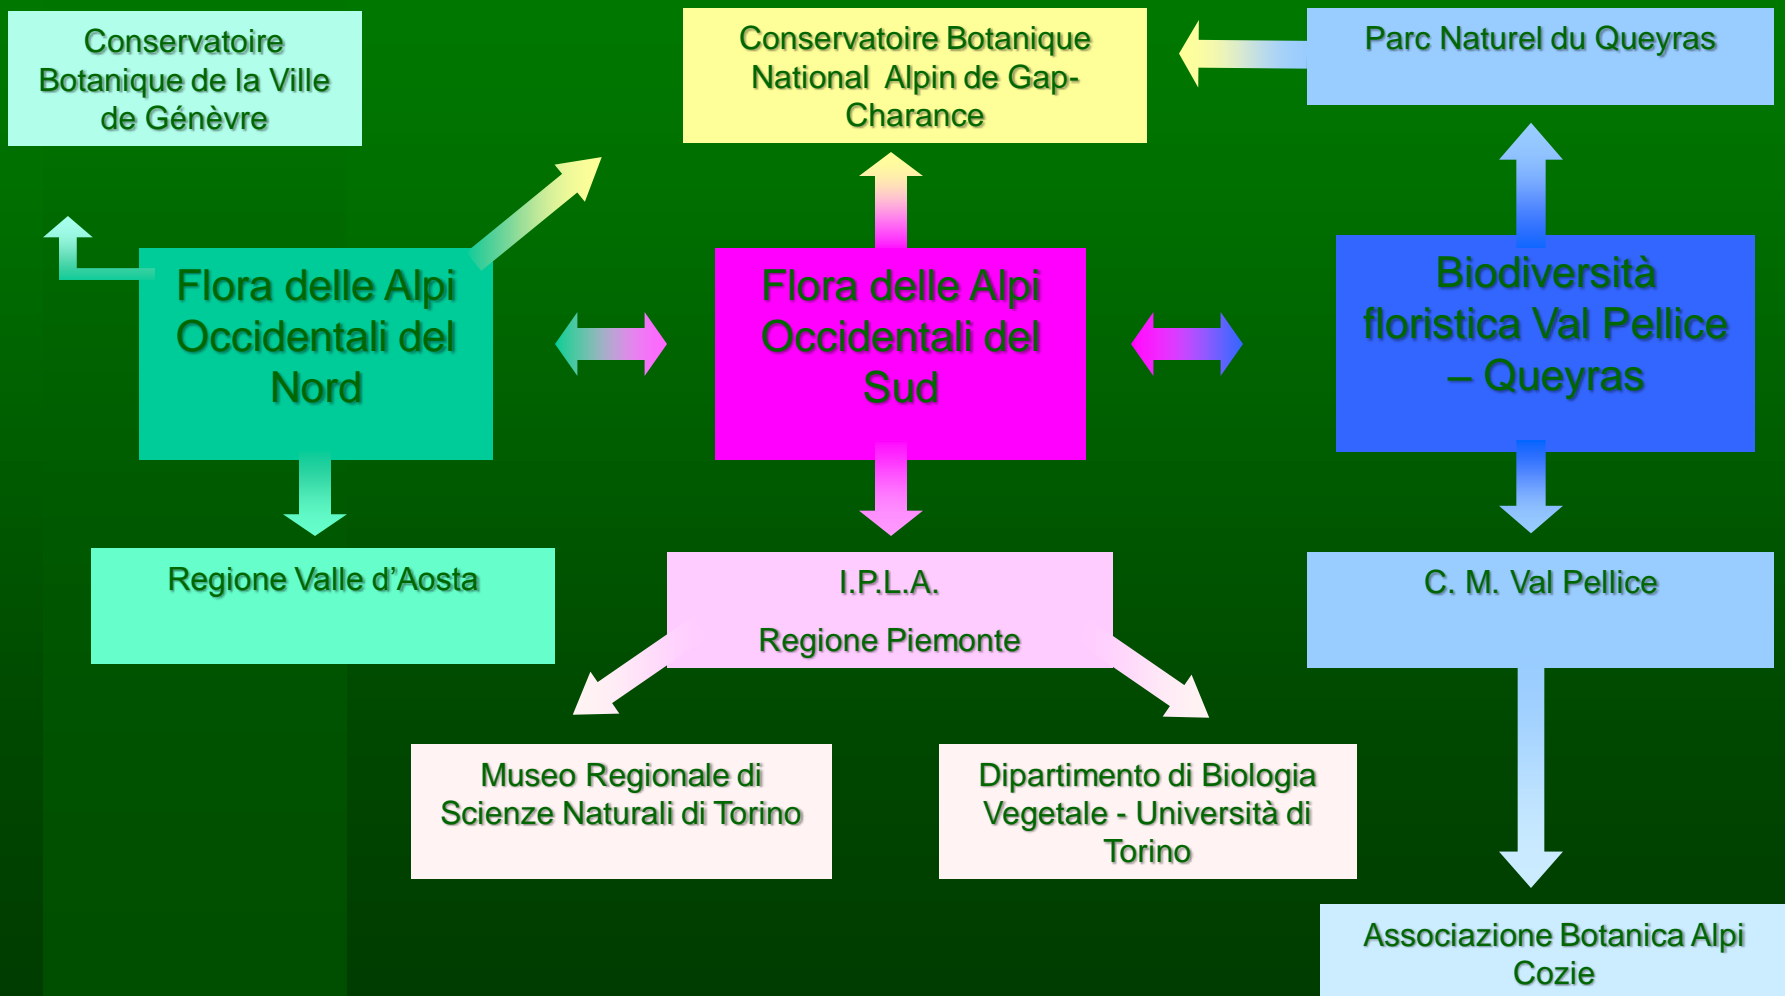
Conservatoire Botanique de la Ville de Génèvre

Conservatoire Botanique National Alpin de Gap-Charance

Parc Naturel du Queyras

Flora delle Alpi Occidentali del Nord

Flora delle Alpi Occidentali del Sud

Biodiversità floristica Val Pellice – Queyras

Regione Valle d’Aosta

I.P.L.A.

Regione Piemonte

C. M. Val Pellice

Museo Regionale di Scienze Naturali di Torino

Dipartimento di Biologia Vegetale - Università di Torino

Associazione Botanica Alpi Cozie